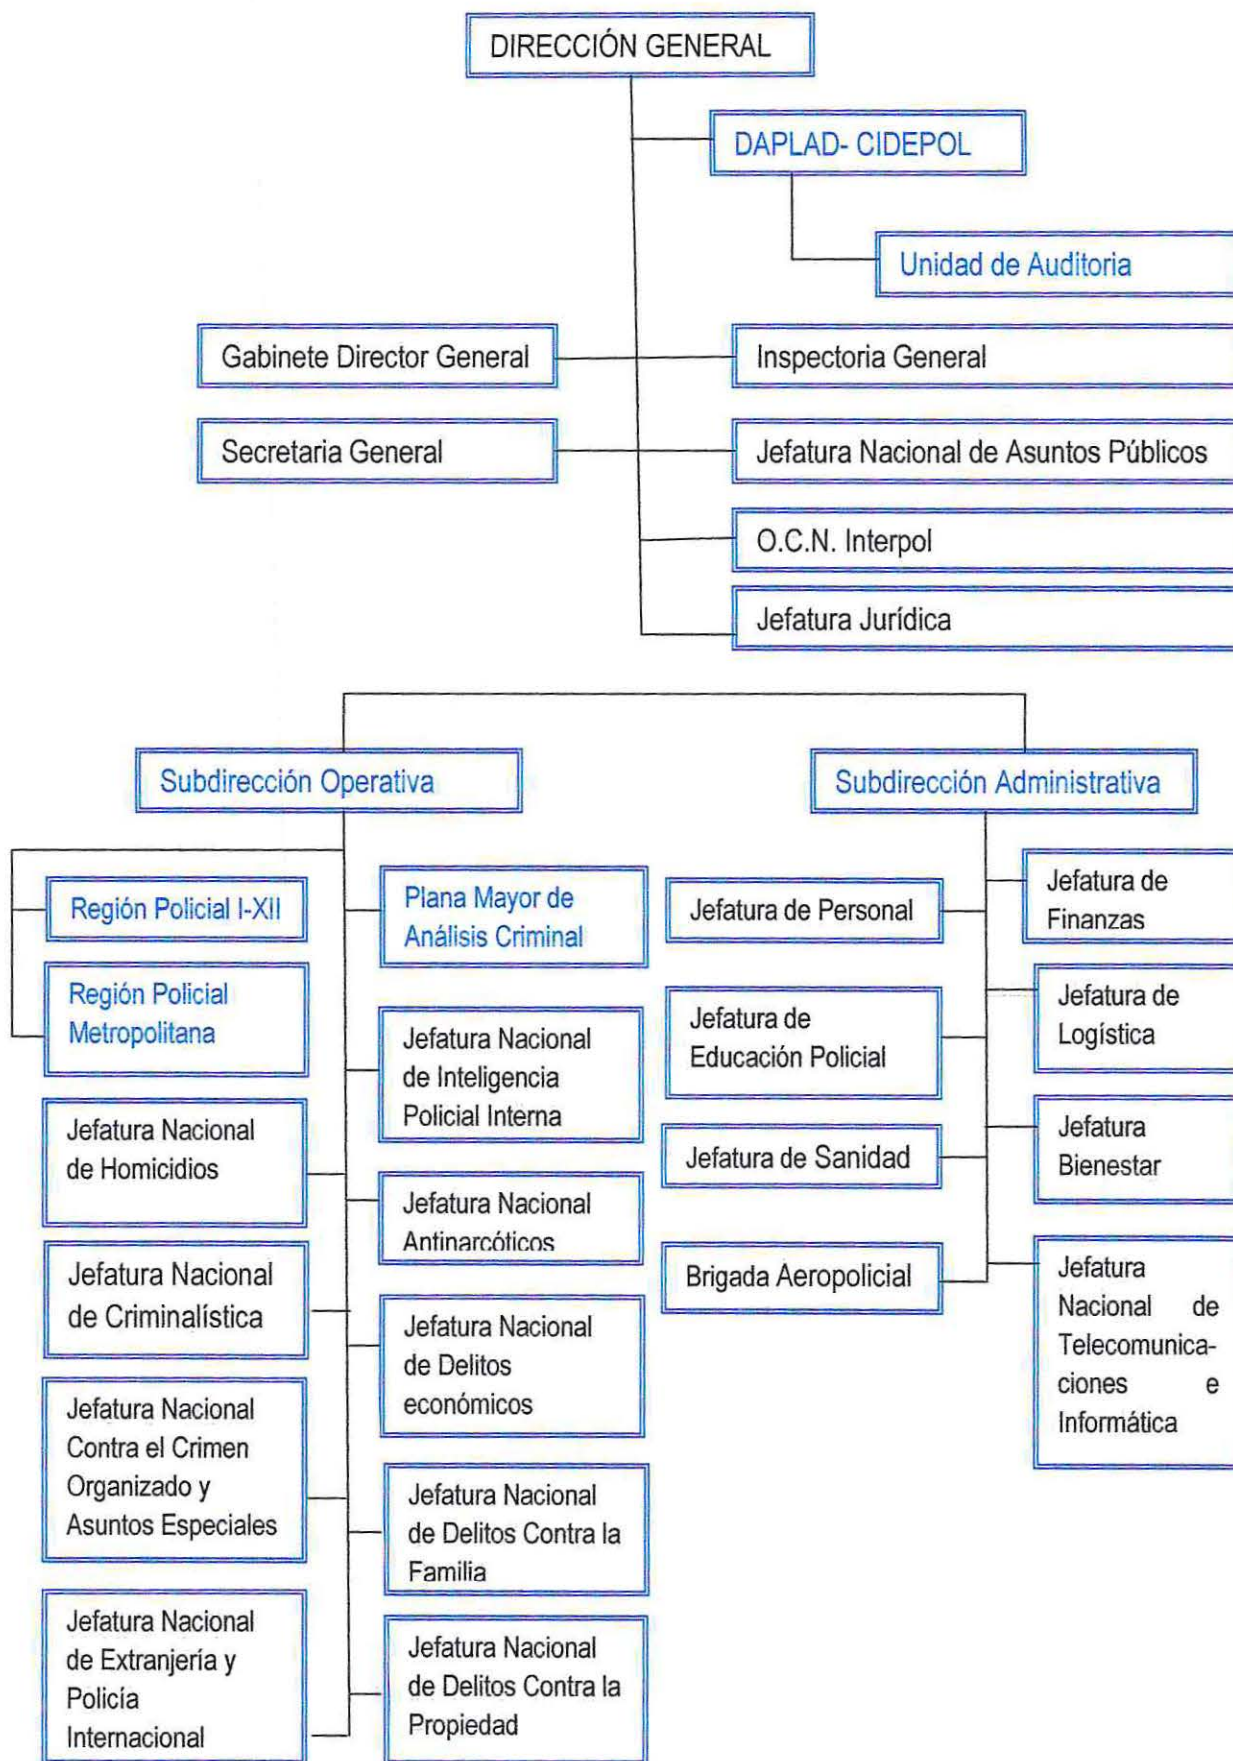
DIRECCIÓN GENERAL

DAPLAD- CIDEPOL

Unidad de Auditoria

Gabinete Director General

Inspectoria General

Secretaria General

Jefatura Nacional de Asuntos Públicos

O.C.N. Interpol

Jefatura Jurídica

Subdirección Operativa

Subdirección Administrativa

Región Policial I-XII

Región Policial Metropolitana

Jefatura Nacional de Homicidios

Jefatura Nacional de Criminalística

Jefatura Nacional Contra el Crimen Organizado y Asuntos Especiales

Jefatura Nacional de Extranjería y Policía Internacional

Plana Mayor de Análisis Criminal

Jefatura Nacional de Inteligencia Policial Interna

Jefatura Nacional Antinarcóticos

Jefatura Nacional de Delitos económicos

Jefatura Nacional de Delitos Contra la Familia

Jefatura Nacional de Delitos Contra la Propiedad

Jefatura de Personal

Jefatura de Educación Policial

Jefatura de Sanidad

Brigada Aeropolicial

Jefatura de Finanzas

Jefatura de Logística

Jefatura Bienestar

Jefatura Nacional de Telecomunicaciones e Informática